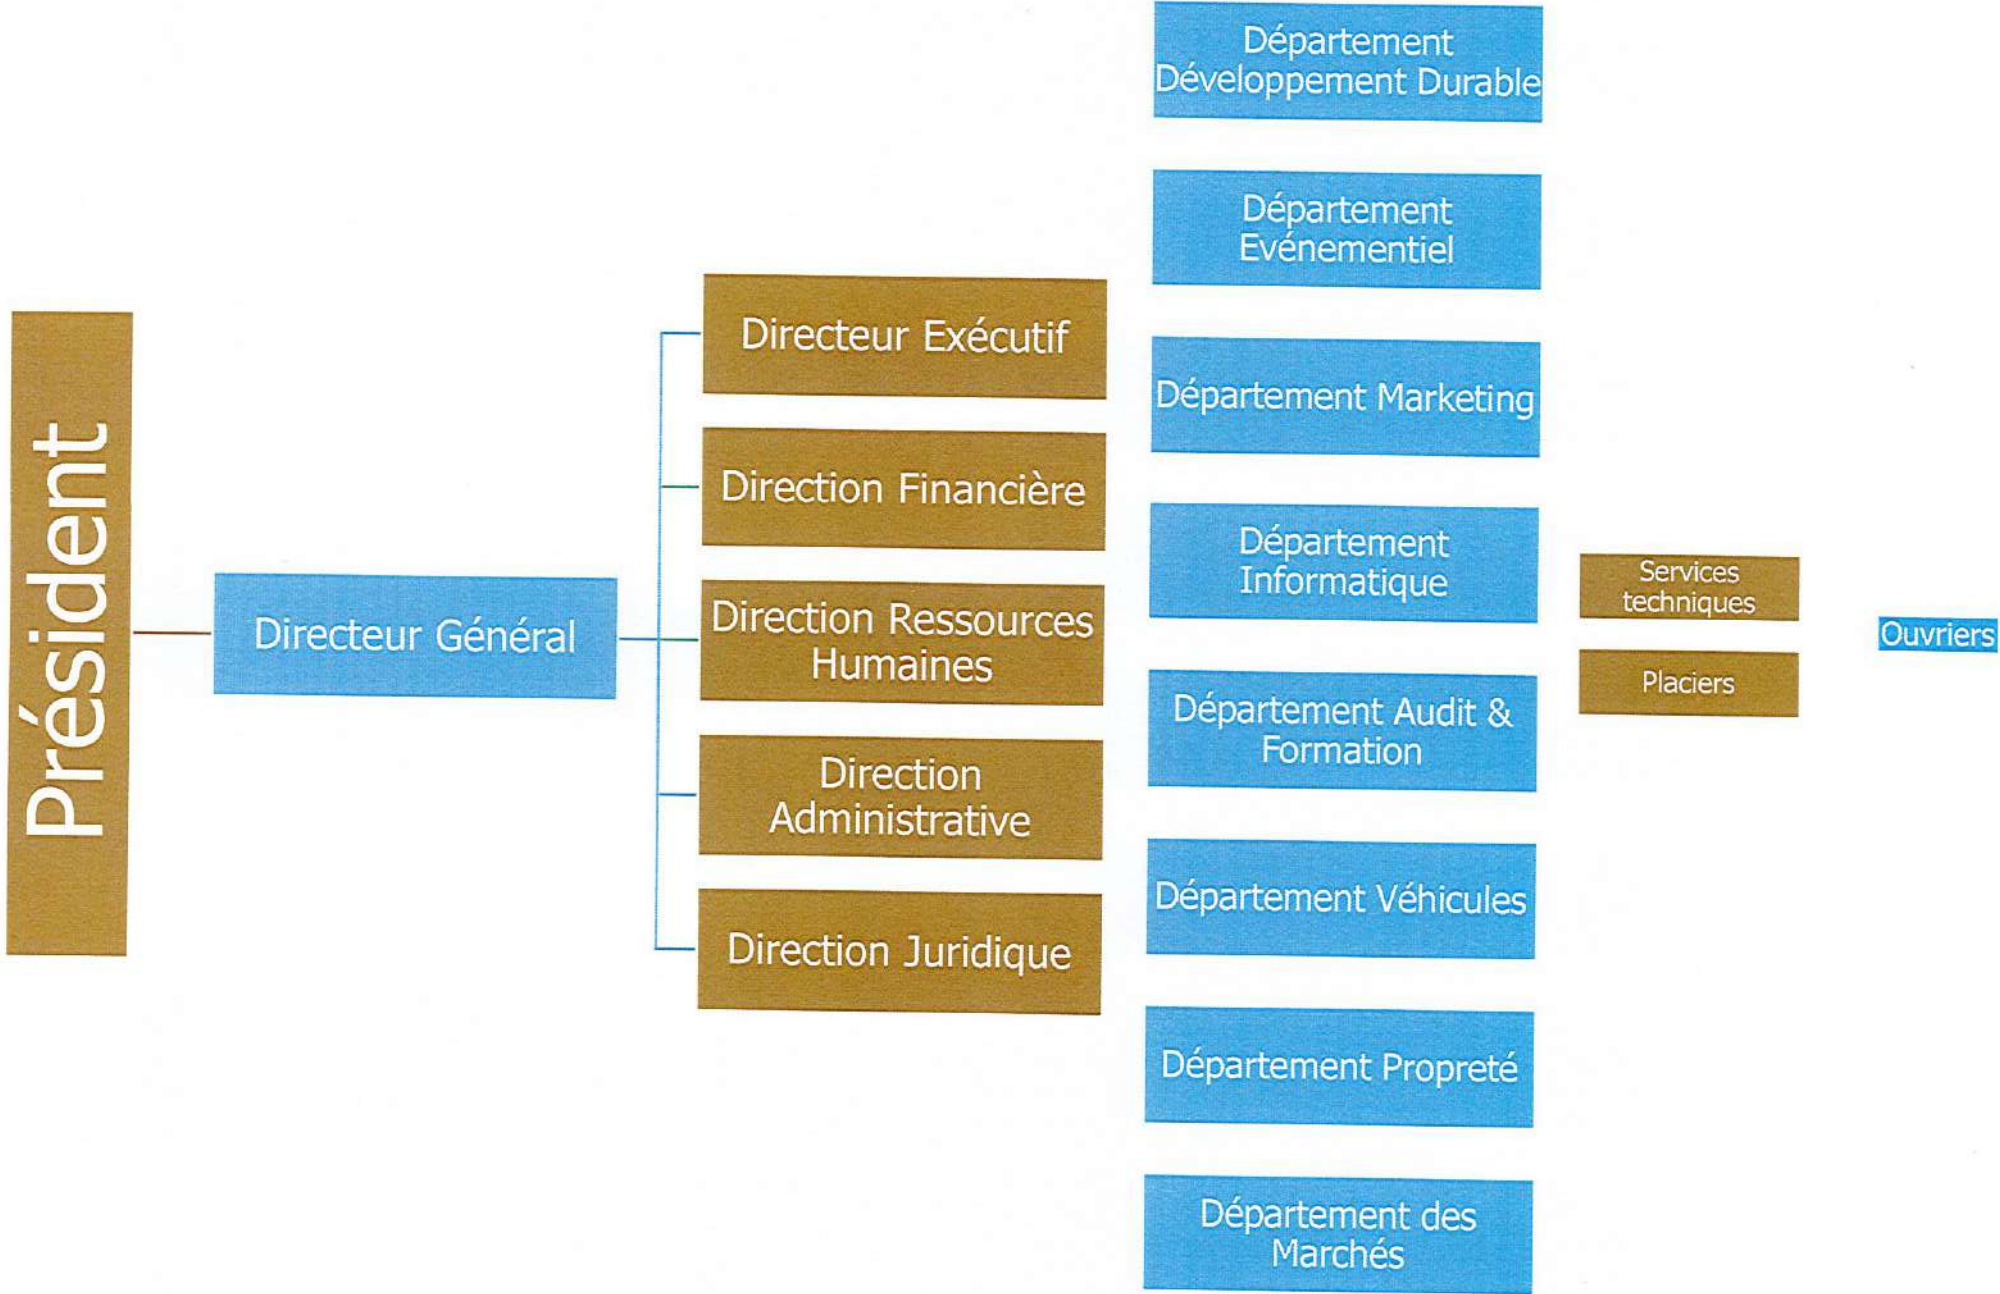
Président

Directeur Général

Directeur Exécutif

Direction Financière

Direction Ressources Humaines

Direction Administrative

Direction Juridique

Département Développement Durable

Département Evénementiel

Département Marketing

Département Informatique

Département Audit & Formation

Département Véhicules

Département Propreté

Département des Marchés

Services techniques

Placiers

Ouvriers